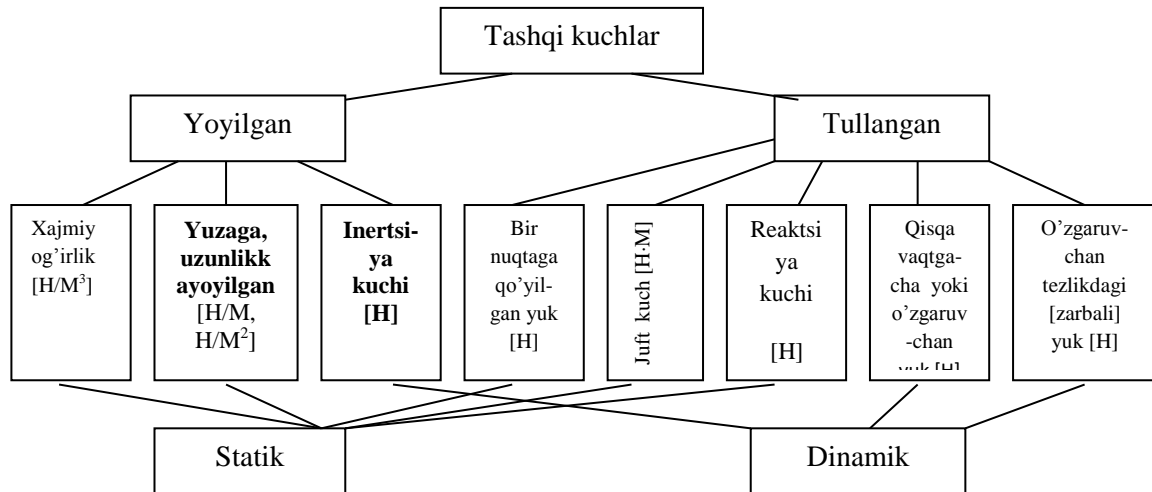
Tashqi kuchlar

Yoyilgan

Tullangan

Xajmiy og'irlik [H/M$^3$]

**Yuzaga, uzunlikk ayoyilgan** [H/M, H/M$^2$]

**Inertsi-ya kuchi [H]**

Bir nuqtaga qo'yil-gan yuk [H]

Juft kuch [H·M]

Reaktsi ya kuchi [H]

Qisqa vaqtga-cha yoki o'zgaruv -chan yuk [H]

O'zgaruv-chan tezlikdagi [zarbali] yuk [H]

Statik

Dinamik